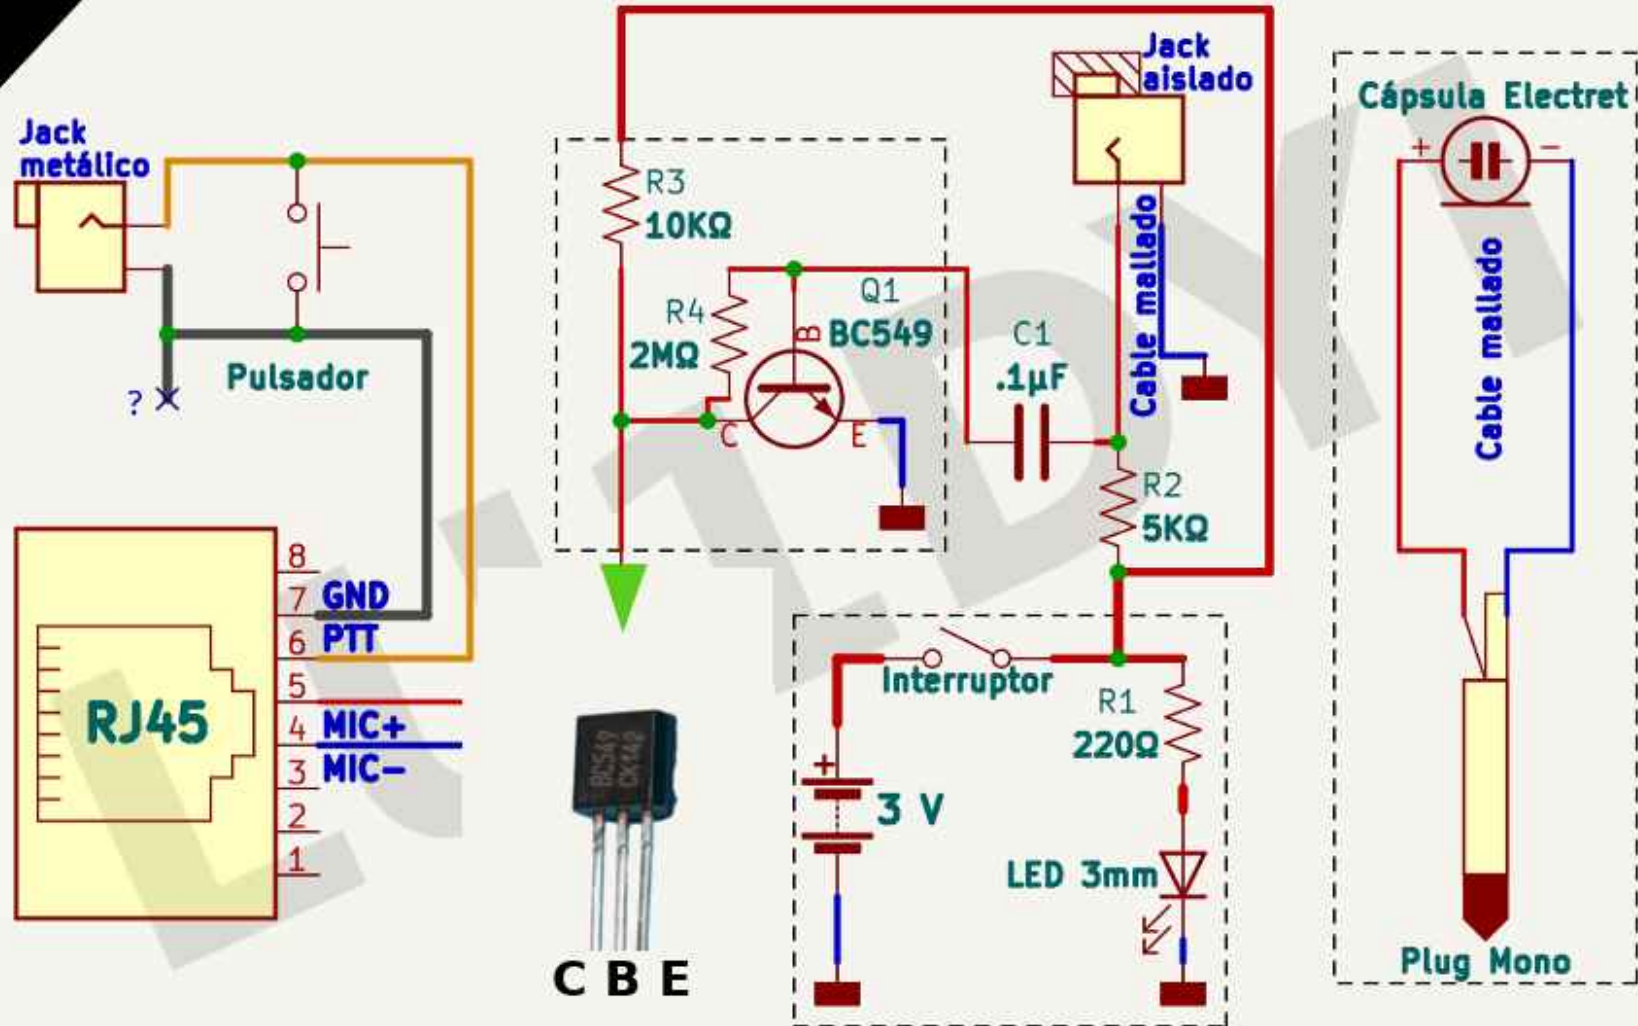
Jack metálico

Pulsador

?

RJ45

8
7 GND
6 PTT
5
4 MIC+
3 MIC−
2
1

R3
10KΩ

R4
2MΩ

Q1
BC549

B
C
E

C1
.1µF

Jack aislado

Cable mallado

R2
5KΩ

BC549
CK149

C B E

Interruptor

R1
220Ω

+
3 V

LED 3mm

Cápsula Electret

+
−

Cable mallado

Plug Mono

LTDY